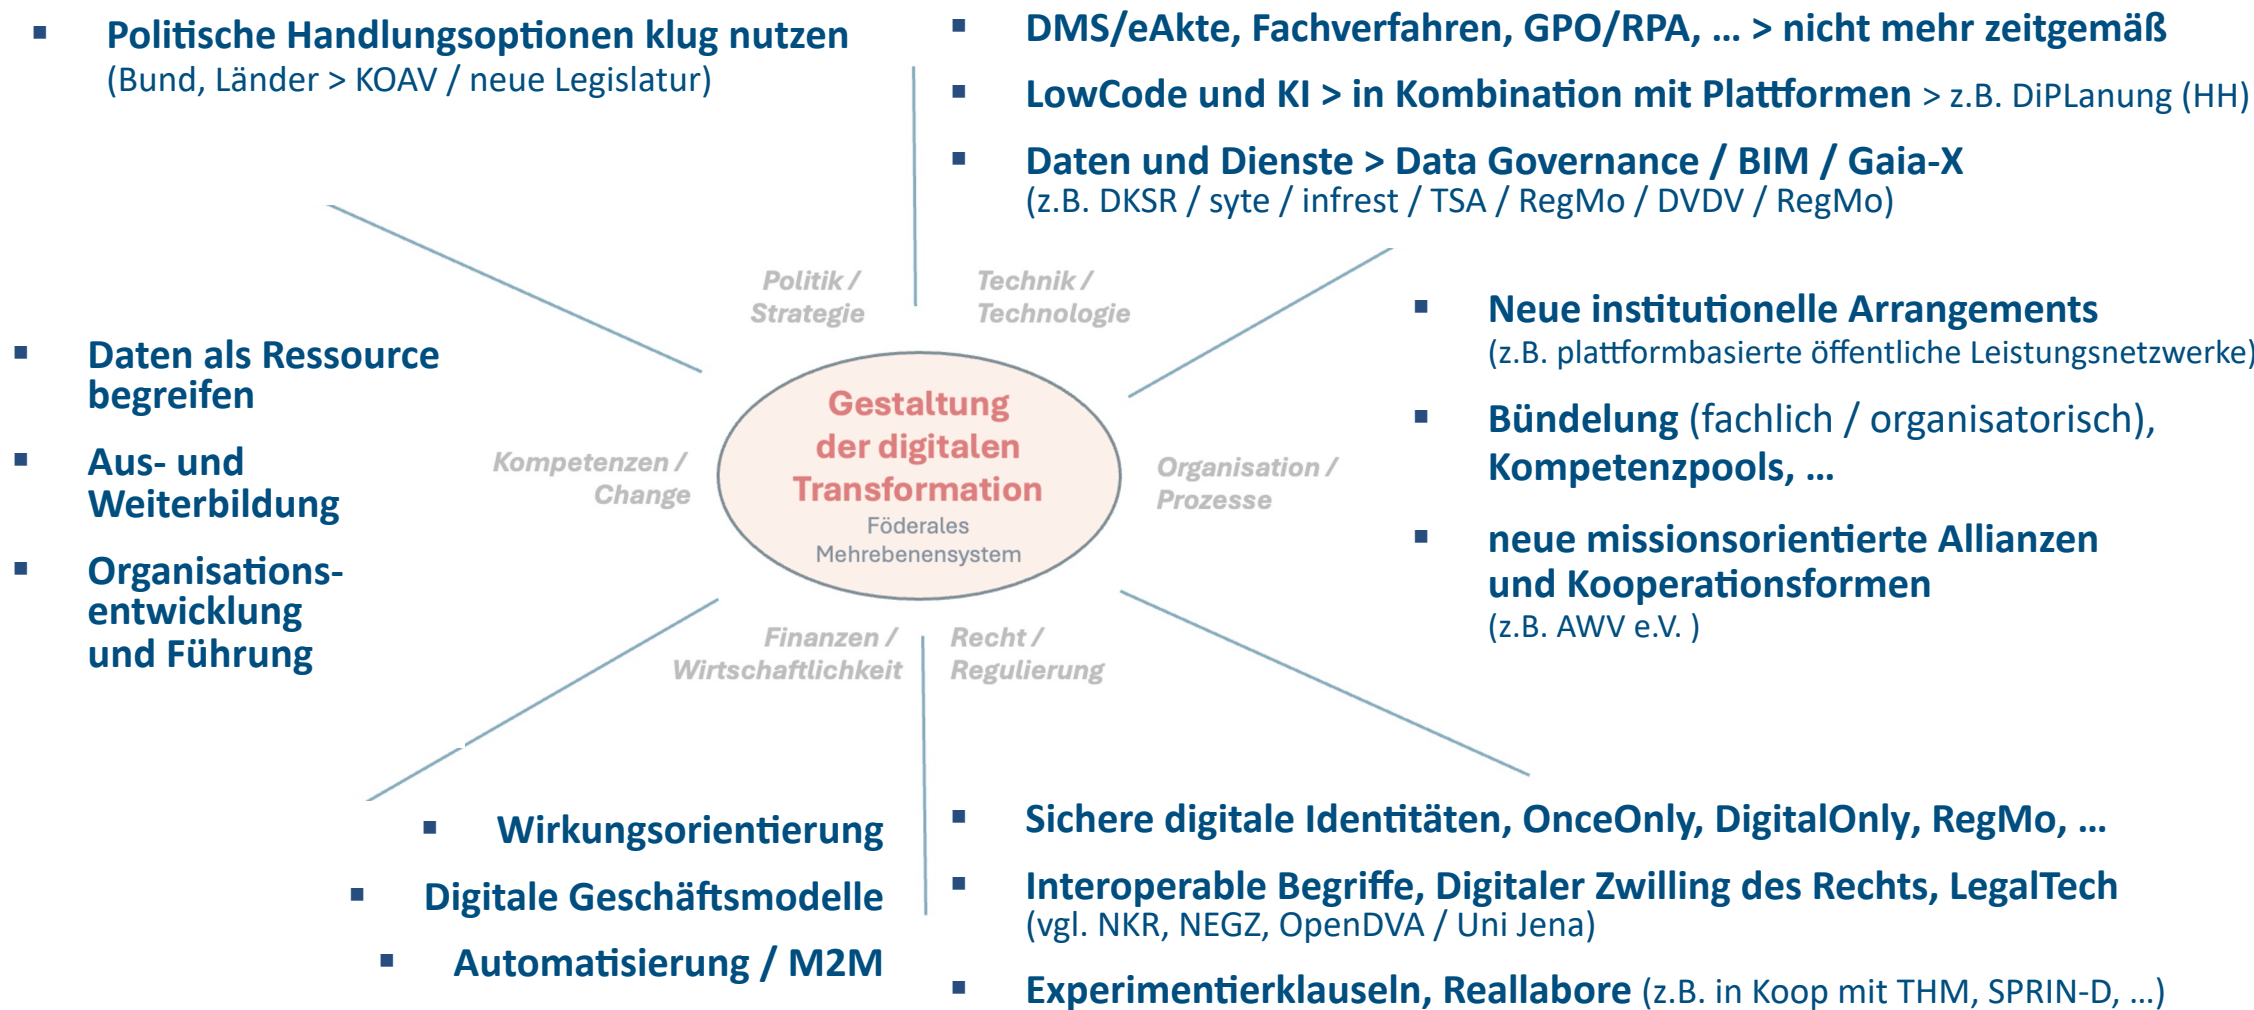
▪ Politische Handlungsoptionen klug nutzen
(Bund, Länder > KOAV / neue Legislatur)

▪ DMS/eAkte, Fachverfahren, GPO/RPA, … > nicht mehr zeitgemäß

▪ LowCode und KI > in Kombination mit Plattformen > z.B. DiPLanung (HH)

▪ Daten und Dienste > Data Governance / BIM / Gaia-X
(z.B. DKSR / syte / infrest / TSA / RegMo / DVDV / RegMo)

Politik / Strategie

Technik / Technologie

▪ Daten als Ressource begreifen

▪ Aus- und Weiterbildung

▪ Organisationsentwicklung und Führung

Kompetenzen / Change

Gestaltung der digitalen Transformation
Föderales Mehrebenensystem

Organisation / Prozesse

▪ Neue institutionelle Arrangements
(z.B. plattformbasierte öffentliche Leistungsnetzwerke)

▪ Bündelung (fachlich / organisatorisch), Kompetenzpools, …

▪ neue missionsorientierte Allianzen und Kooperationsformen
(z.B. AWV e.V. )

Finanzen / Wirtschaftlichkeit

Recht / Regulierung

▪ Wirkungsorientierung

▪ Digitale Geschäftsmodelle

▪ Automatisierung / M2M

▪ Sichere digitale Identitäten, OnceOnly, DigitalOnly, RegMo, …

▪ Interoperable Begriffe, Digitaler Zwilling des Rechts, LegalTech
(vgl. NKR, NEGZ, OpenDVA / Uni Jena)

▪ Experimentierklauseln, Reallabore (z.B. in Koop mit THM, SPRIN-D, …)